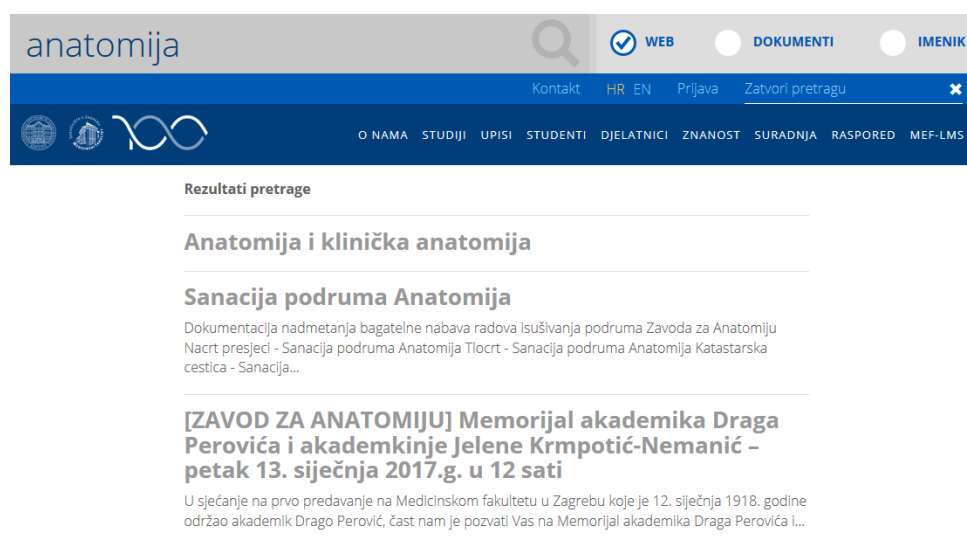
anatomija

WEB DOKUMENTI IMENIK

Kontakt HR EN Prijava Zatvori pretragu ✖

O NAMA STUDIJI UPISI STUDENTI DJELATNICI ZNANOST SURADNJA RASPORED MEF-LMS

Rezultati pretrage

Anatomija i klinička anatomija

Sanacija podruma Anatomija

Dokumentacija nadmetanja bagatelne nabava radova isušivanja podruma Zavoda za Anatomiju Nacrt presjeci - Sanacija podruma Anatomija Tlocrt - Sanacija podruma Anatomija Katastarska cestica - Sanacija...

[ZAVOD ZA ANATOMIJU] Memorijal akademika Draga Perovića i akademkinje Jelene Krmpotić-Nemanić – petak 13. siječnja 2017.g. u 12 sati

U sjećanje na prvo predavanje na Medicinskom fakultetu u Zagrebu koje je 12. siječnja 1918. godine održao akademik Drago Perović, čast nam je pozvati Vas na Memorijal akademika Draga Perovića i...